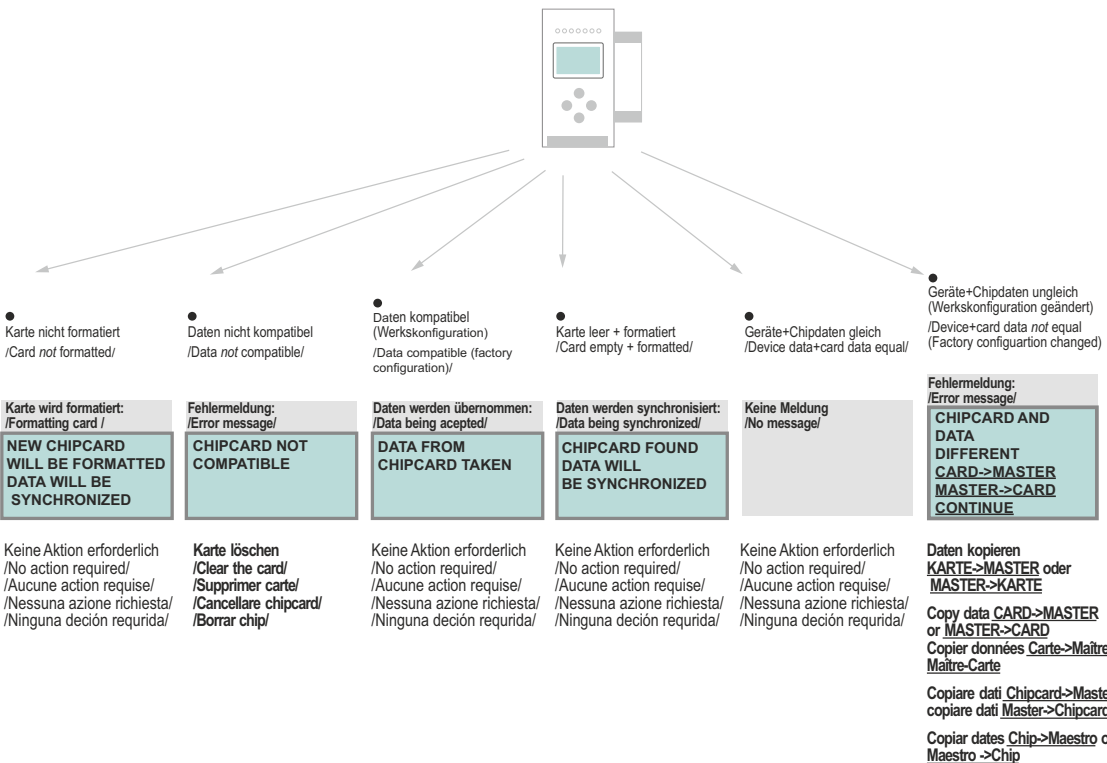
Karte nicht formatiert
/Card *not* formatted/

Karte wird formatiert:
/Formatting card /

NEW CHIPCARD
WILL BE FORMATTED
DATA WILL BE
SYNCHRONIZED

Keine Aktion erforderlich
/No action required/
/Aucune action requise/
/Nessuna azione richiesta/
/Ninguna deción requrida/

Daten nicht kompatibel
/Data *not* compatible/

Fehlermeldung:
/Error message/

CHIPCARD NOT
COMPATIBLE

Karte löschen
/Clear the card/
/Supprimer carte/
/Cancellare chipcard/
/Borrar chip/

Daten kompatibel
(Werkskonfiguration)
/Data compatible (factory configuration)/

Daten werden übernommen:
/Data being acepted/

DATA FROM
CHIPCARD TAKEN

Keine Aktion erforderlich
/No action required/
/Aucune action requise/
/Nessuna azione richiesta/
/Ninguna deción requrida/

Karte leer + formatiert
/Card empty + formatted/

Daten werden synchronisiert:
/Data being synchronized/

CHIPCARD FOUND
DATA WILL
BE SYNCHRONIZED

Keine Aktion erforderlich
/No action required/
/Aucune action requise/
/Nessuna azione richiesta/
/Ninguna deción requrida/

Geräte+Chipdaten gleich
/Device data+card data equal/

Keine Meldung
/No message/

Keine Aktion erforderlich
/No action required/
/Aucune action requise/
/Nessuna azione richiesta/
/Ninguna deción requrida/

Geräte+Chipdaten ungleich
(Werkskonfiguration geändert)
/Device+card data *not* equal
(Factory configuartion changed)

Fehlermeldung:
/Error message/

CHIPCARD AND
DATA
DIFFERENT
CARD->MASTER
MASTER->CARD
CONTINUE

Daten kopieren
KARTE->MASTER oder
MASTER->KARTE

Copy data CARD->MASTER
or MASTER->CARD
Copier données Carte->Maître
Maître-Carte

Copiare dati Chipcard->Maste
copiare dati Master->Chipcard

Copiar dates Chip->Maestro o
Maestro ->Chip